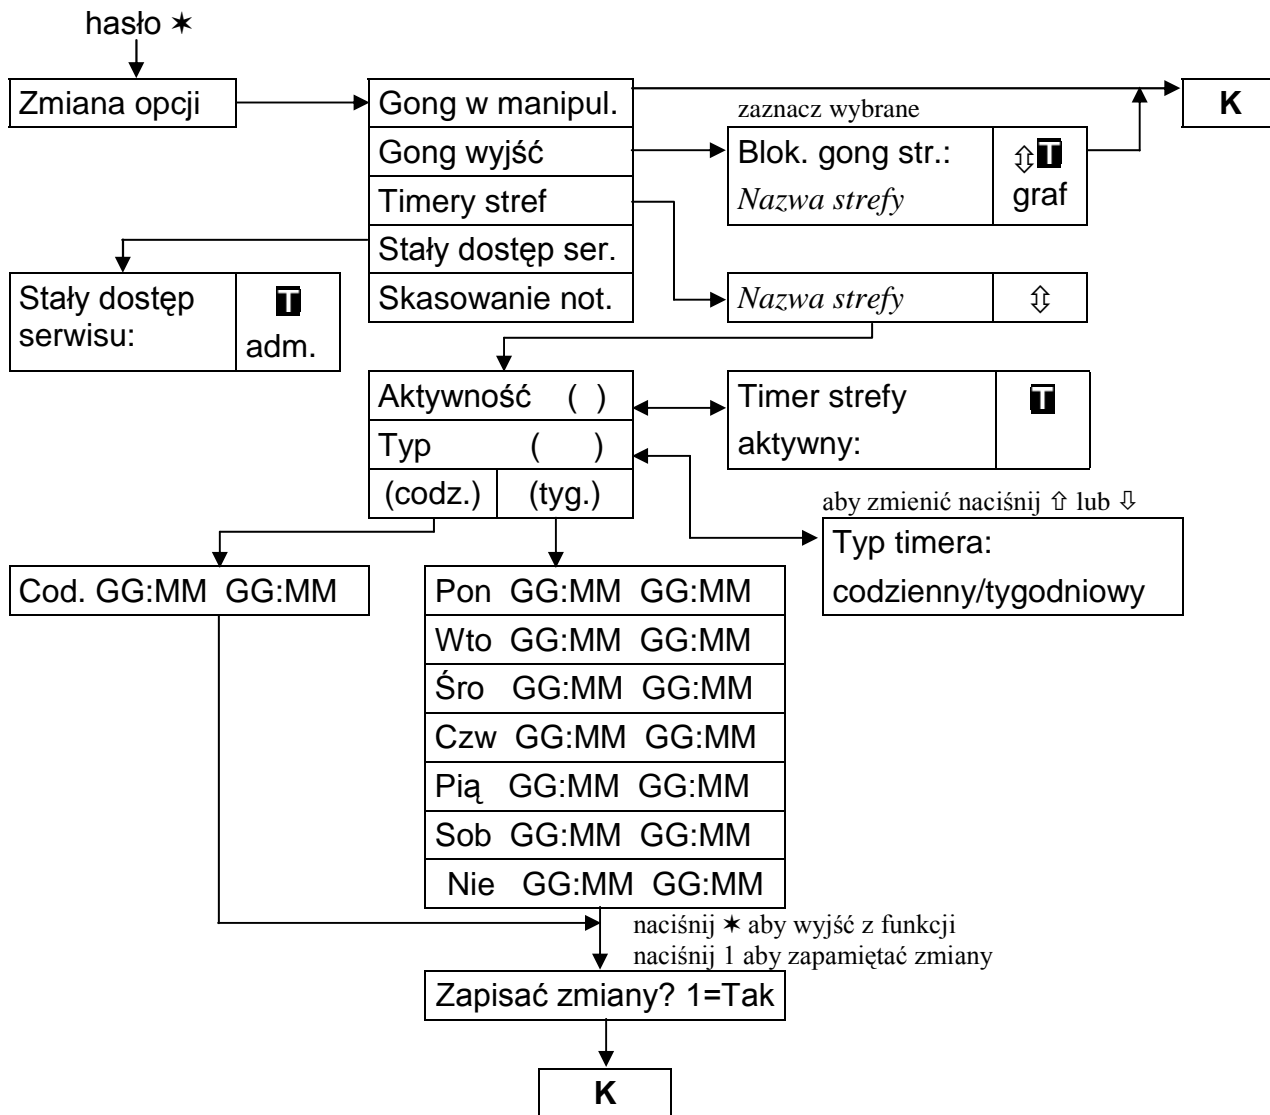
hasło ✶

Zmiana opcji

Gong w manipul.
Gong wyjść
Timery stref
Stały dostęp ser.
Skasowanie not.

K

zaznacz wybrane

Blok. gong str.:
*Nazwa strefy*

⇳ T
graf

Stały dostęp serwisu:

T
adm.

*Nazwa strefy* ⇳

Aktywność ( )
Typ ( )
(codz.) (tyg.)

Timer strefy aktywny:

T

aby zmienić naciśnij ⇧ lub ⇩

Typ timera:
codzienny/tygodniowy

Cod. GG:MM GG:MM

Pon GG:MM GG:MM
Wto GG:MM GG:MM
Śro GG:MM GG:MM
Czw GG:MM GG:MM
Pią GG:MM GG:MM
Sob GG:MM GG:MM
Nie GG:MM GG:MM

naciśnij ✶ aby wyjść z funkcji
naciśnij 1 aby zapamiętać zmiany

Zapisać zmiany? 1=Tak

K